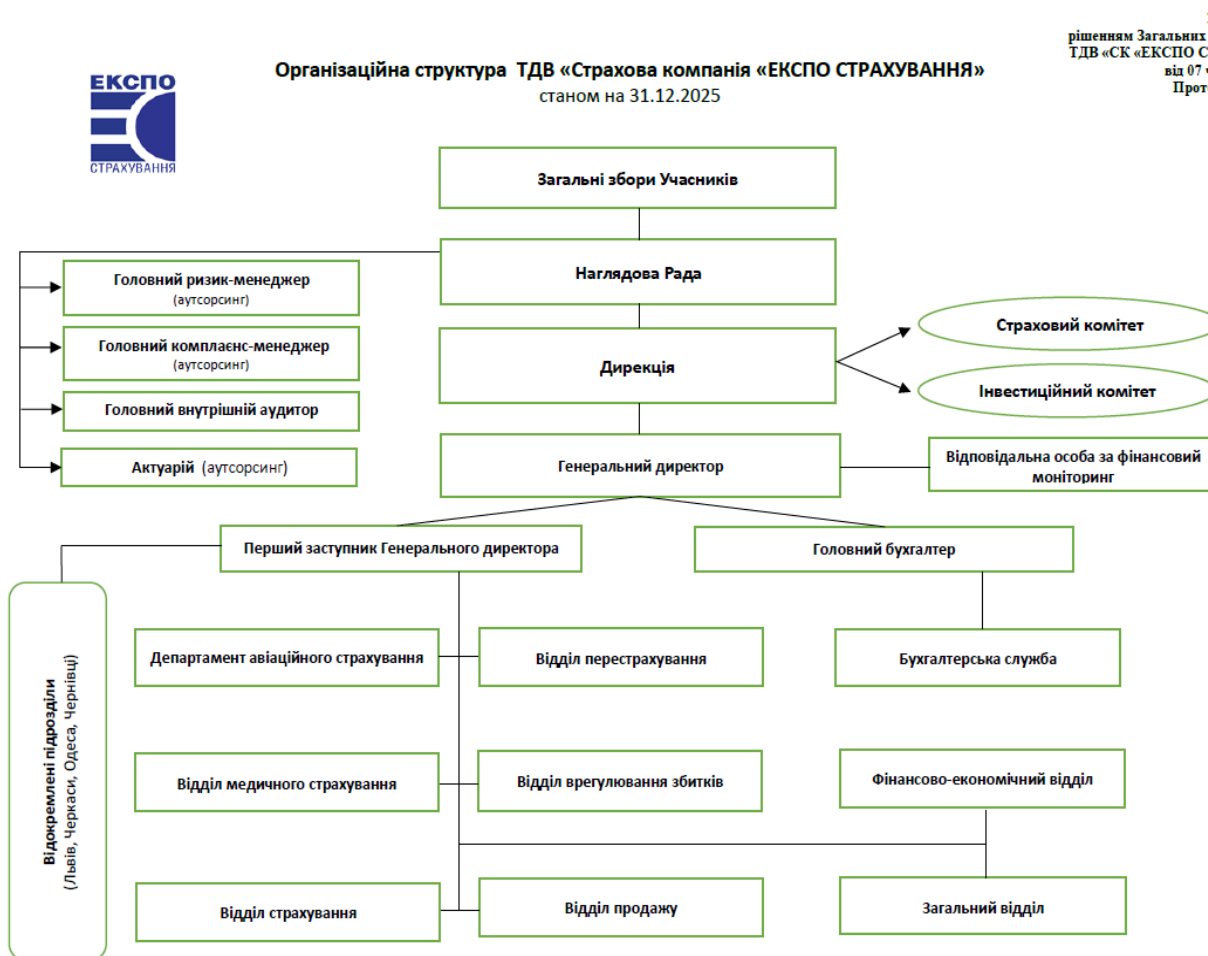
рішенням Загальних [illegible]
ТДВ «СК «ЕКСПО С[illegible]
від 07 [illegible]
Прот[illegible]

Організаційна структура ТДВ «Страхова компанія «ЕКСПО СТРАХУВАННЯ»
станом на 31.12.2025

ЕКСПО
СТРАХУВАННЯ

Загальні збори Учасників

Наглядова Рада

Головний ризик-менеджер (аутсорсинг)

Головний комплаєнс-менеджер (аутсорсинг)

Головний внутрішній аудитор

Актуарій (аутсорсинг)

Дирекція

Страховий комітет

Інвестиційний комітет

Генеральний директор

Відповідальна особа за фінансовий моніторинг

Перший заступник Генерального директора

Головний бухгалтер

Відокремлені підрозділи (Львів, Черкаси, Одеса, Чернівці)

Департамент авіаційного страхування

Відділ перестрахування

Бухгалтерська служба

Відділ медичного страхування

Відділ врегулювання збитків

Фінансово-економічний відділ

Відділ страхування

Відділ продажу

Загальний відділ